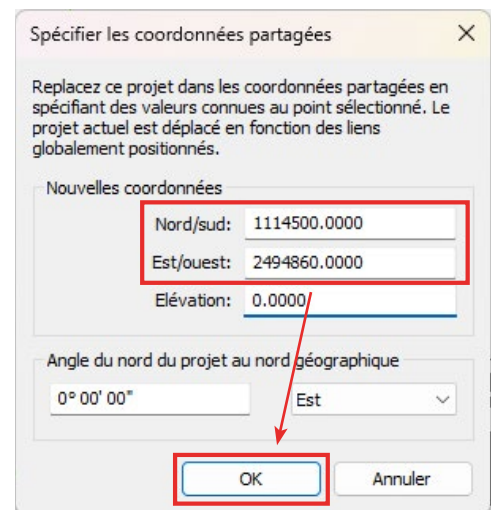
Spécifier les coordonnées partagées

×

Replacez ce projet dans les coordonnées partagées en spécifiant des valeurs connues au point sélectionné. Le projet actuel est déplacé en fonction des liens globalement positionnés.

Nouvelles coordonnées

Nord/sud: 1114500.0000

Est/ouest: 2494860.0000

Elévation: 0.0000

Angle du nord du projet au nord géographique

0° 00' 00"

Est

OK

Annuler